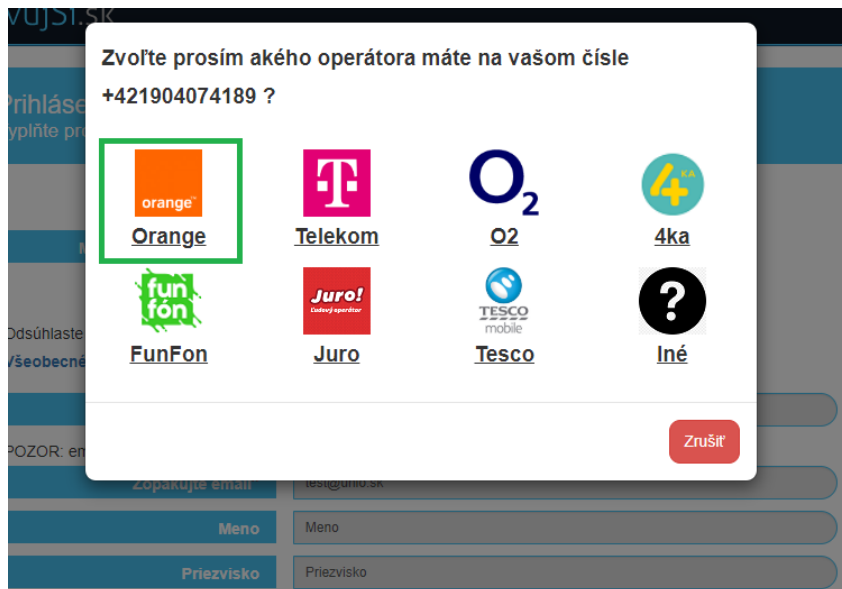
vujsi.sk

Prihlás
yplňte pr

Odsúhlaste
Všeobecné

POZOR: em

Zopakujte email
test@unio.sk

Meno
Meno

Priezvisko
Priezvisko

Zvoľte prosím akého operátora máte na vašom čísle +421904074189 ?

orange™
Orange

T
Telekom

$O_2$
O2

4 KA
4ka

fun fón
FunFon

Juro! Ľudový operátor
Juro

TESCO mobile
Tesco

?
Iné

Zrušiť